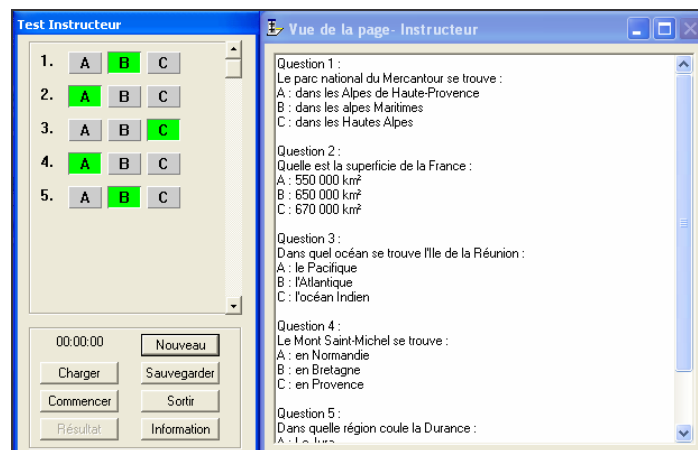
Test Instructeur

1. A B C
2. A B C
3. A B C
4. A B C
5. A B C

00:00:00
Nouveau
Charger
Sauvegarder
Commencer
Sortir
Résultat
Information

Vue de la page- Instructeur

Question 1 :
Le parc national du Mercantour se trouve :
A : dans les Alpes de Haute-Provence
B : dans les alpes Maritimes
C : dans les Hautes Alpes

Question 2 :
Quelle est la superficie de la France :
A : 550 000 km²
B : 650 000 km²
C : 670 000 km²

Question 3 :
Dans quel océan se trouve l'Ile de la Réunion :
A : le Pacifique
B : l'Atlantique
C : l'océan Indien

Question 4 :
Le Mont Saint-Michel se trouve :
A : en Normandie
B : en Bretagne
C : en Provence

Question 5 :
Dans quelle région coule la Durance :
A : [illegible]